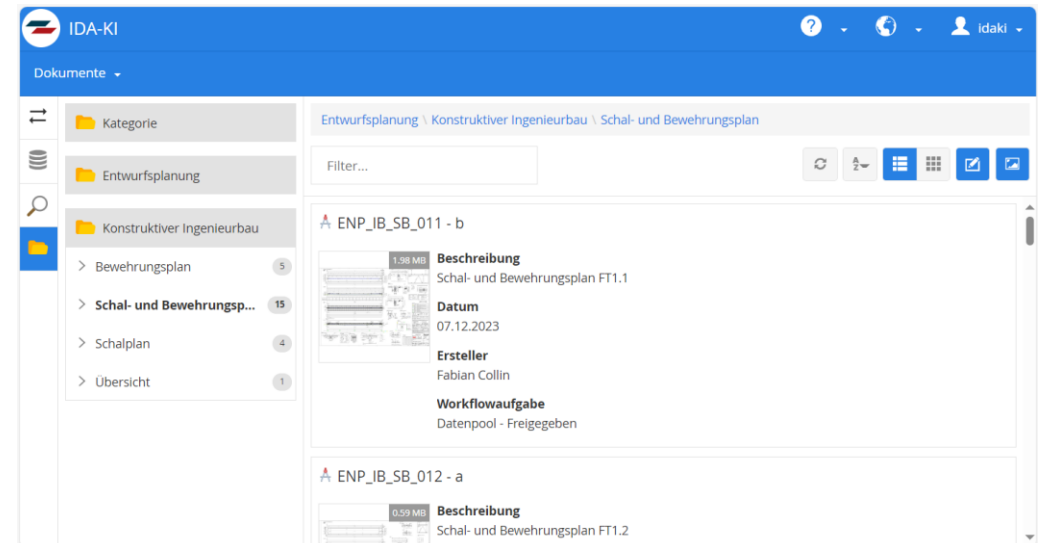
IDA-KI

idaki

Dokumente

Kategorie

Entwurfsplanung

Konstruktiver Ingenieurbau

Bewehrungsplan 5

Schal- und Bewehrungsp... 15

Schalplan 4

Übersicht 1

Entwurfsplanung \ Konstruktiver Ingenieurbau \ Schal- und Bewehrungsplan

Filter...

ENP_IB_SB_011 - b

1.98 MB

Beschreibung
Schal- und Bewehrungsplan FT1.1

Datum
07.12.2023

Ersteller
Fabian Collin

Workflowaufgabe
Datenpool - Freigegeben

ENP_IB_SB_012 - a

0.59 MB

Beschreibung
Schal- und Bewehrungsplan FT1.2